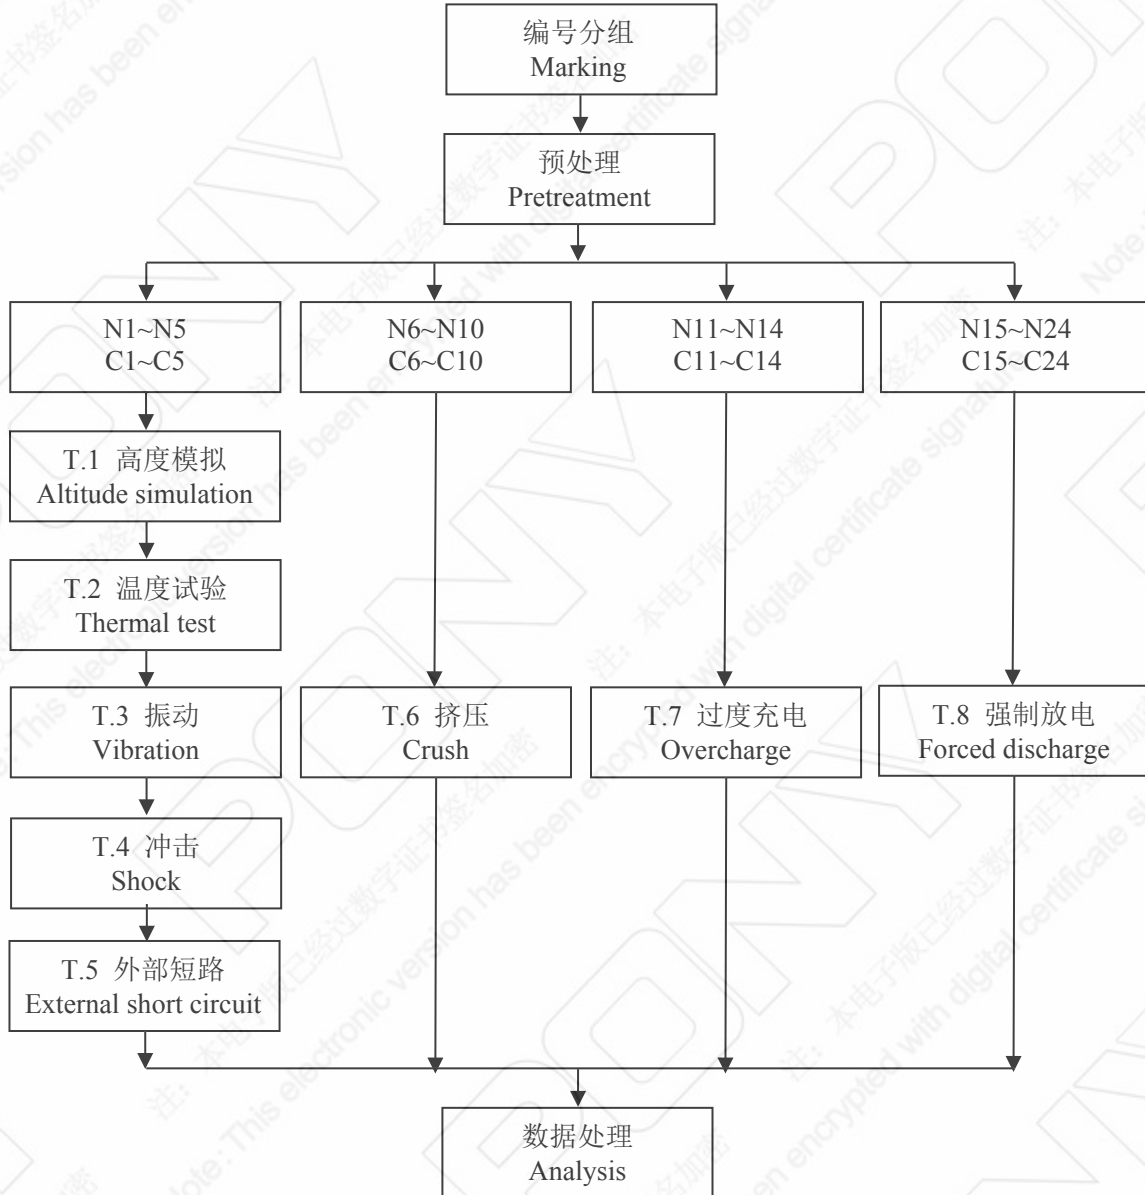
编号分组
Marking

预处理
Pretreatment

N1~N5
C1~C5

N6~N10
C6~C10

N11~N14
C11~C14

N15~N24
C15~C24

T.1 高度模拟
Altitude simulation

T.2 温度试验
Thermal test

T.3 振动
Vibration

T.6 挤压
Crush

T.7 过度充电
Overcharge

T.8 强制放电
Forced discharge

T.4 冲击
Shock

T.5 外部短路
External short circuit

数据处理
Analysis

注：本电子版已经过数字证书签名加密
Note: This electronic version has been encrypted with digital certificate signature